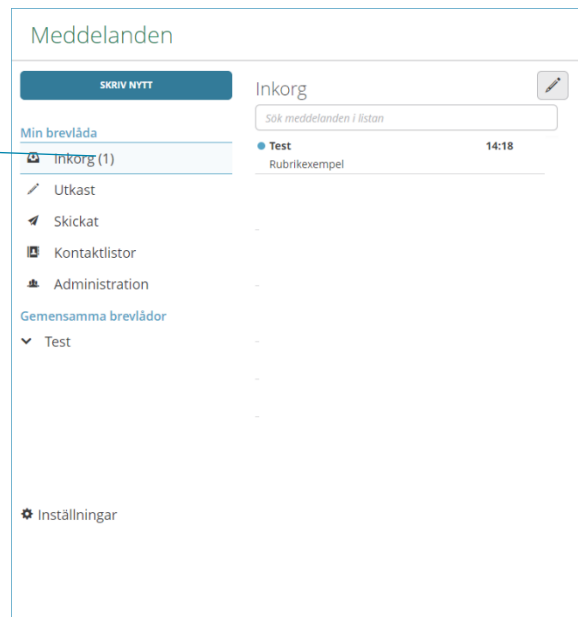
Meddelanden

SKRIV NYTT

Min brevlåda

Inkorg (1)

Utkast

Skickat

Kontaktlistor

Administration

Gemensamma brevlådor

Test

Inställningar

Inkorg

Sök meddelanden i listan

Test 14:18

Rubrikexempel